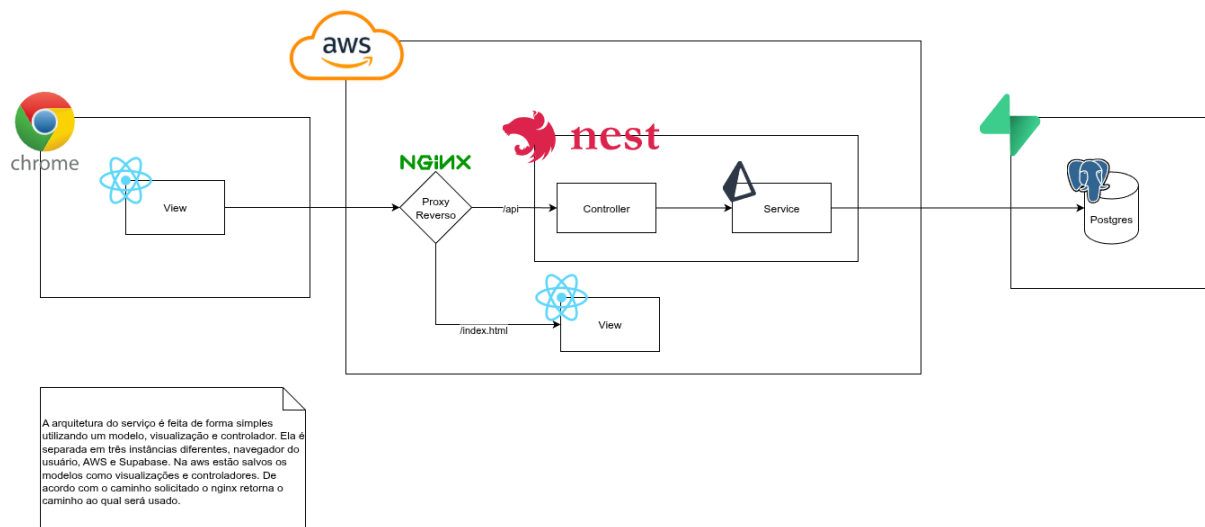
aws

chrome

View

NGINX

Proxy Reverso

nest

/api

Controller

Service

Postgres

/index.html

View

A arquitetura do serviço é feita de forma simples utilizando um modelo, visualização e controlador. Ela é separada em três instâncias diferentes, navegador do usuário, AWS e Supabase. Na aws estão salvos os modelos como visualizações e controladores. De acordo com o caminho solicitado o nginx retorna o caminho ao qual será usado.